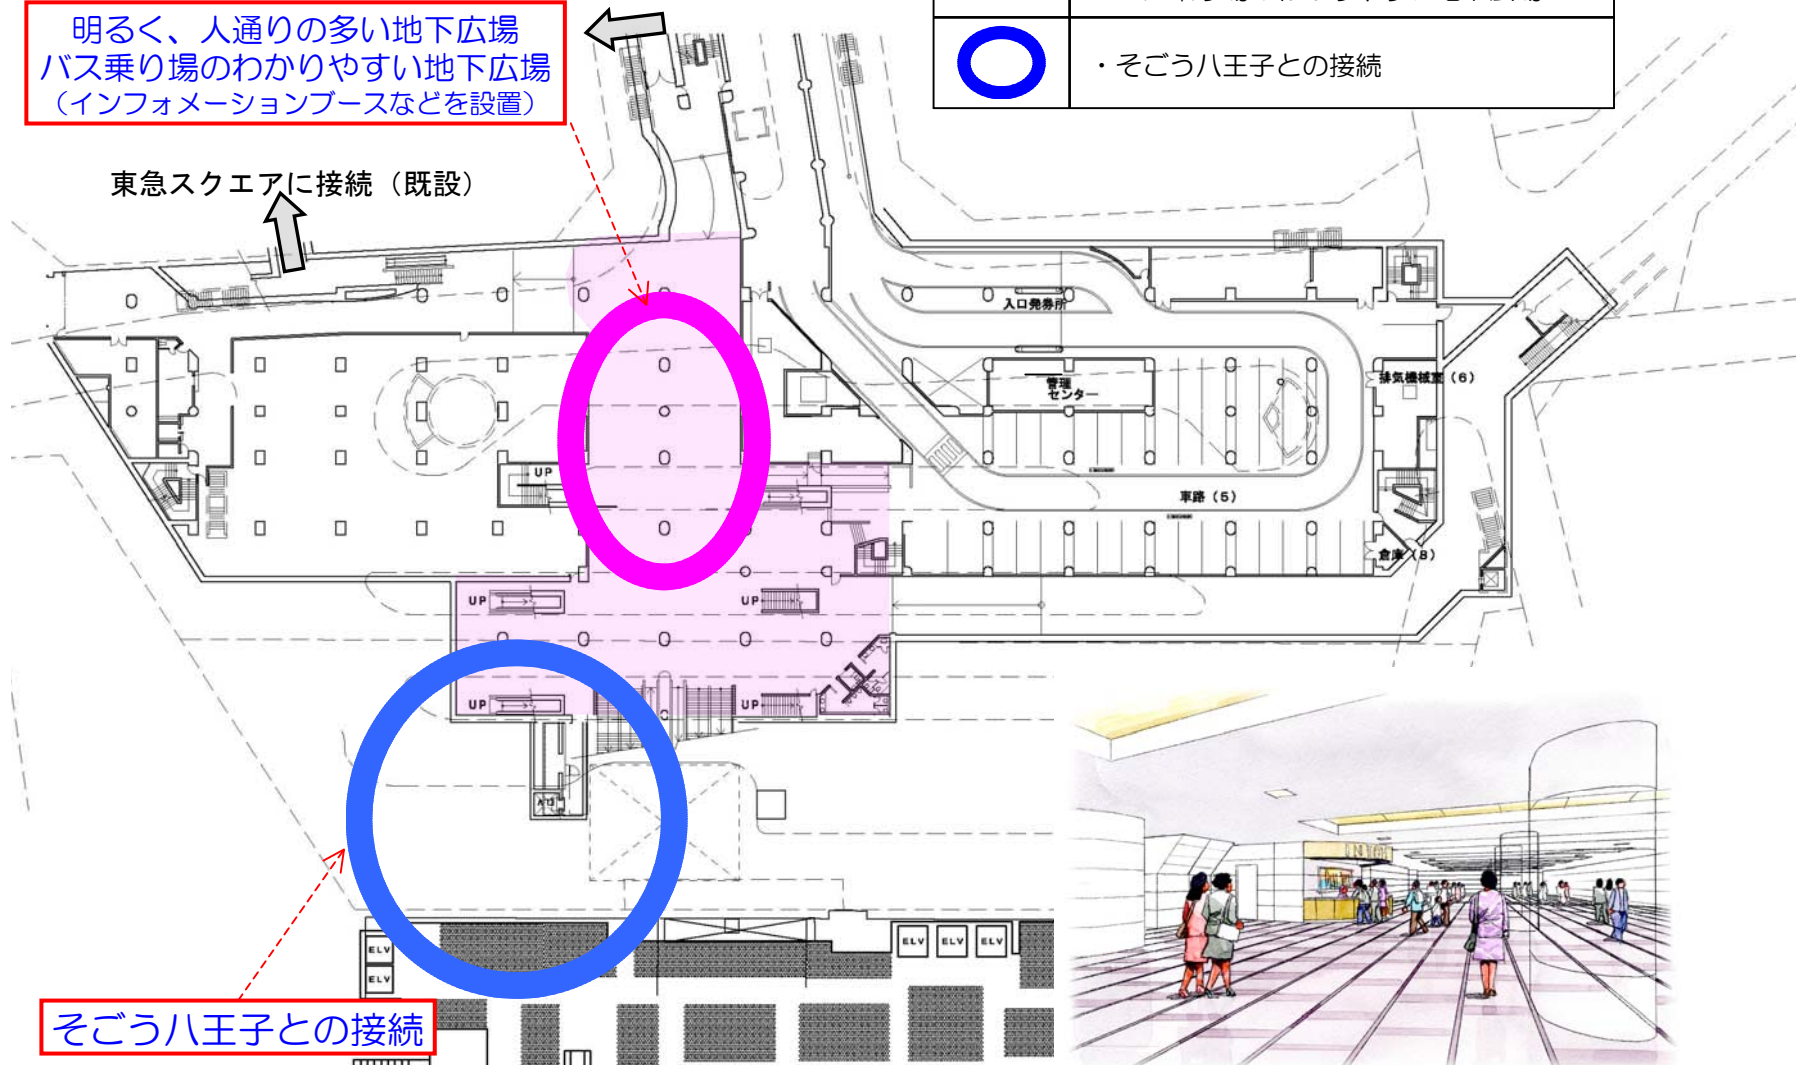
明るく、人通りの多い地下広場
バス乗り場のわかりやすい地下広場
（インフォメーションブースなどを設置）

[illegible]

・そごう八王子との接続

東急スクエアに接続（既設）

入口発券所

管理センター

排気機械室（6）

UP

車路（5）

倉庫（8）

UP

UP

UP

UP

ELV

ELV

ELV

ELV

ELV

そごう八王子との接続